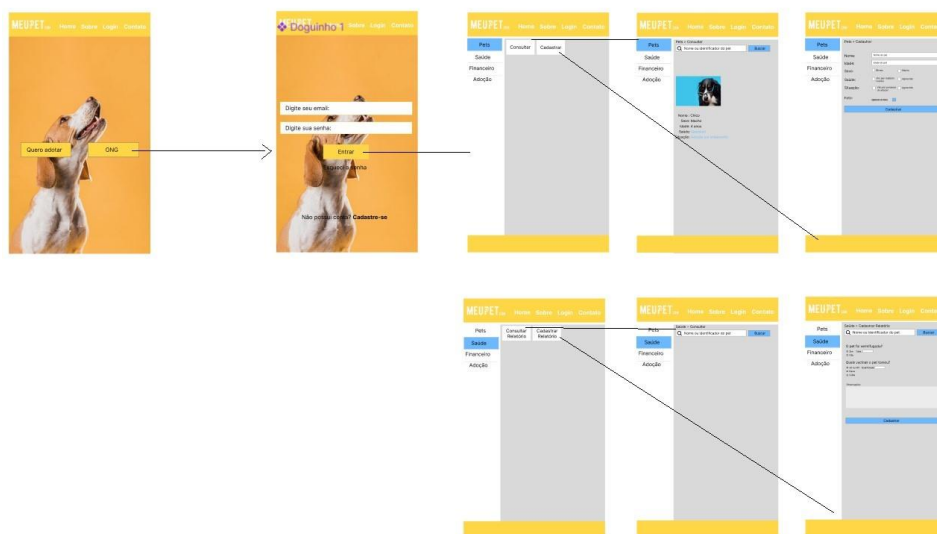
MEUPET Home Sobre Login Contato

Quero adotar
ONG

Doguinho 1 Sobre Login Contato

Digite seu email:
Digite sua senha:
Entrar
Esqueci a senha
Não possui conta? Cadastre-se

MEUPET Home Sobre Login Contato
Pets
Saúde
Financeiro
Adoção
Consultar
Cadastrar

MEUPET Home Sobre Login Contato
Pets
Saúde
Financeiro
Adoção
Pets > Consultar
Nome ou identificação do pet
Buscar
Nome: Chico
Sexo: Macho
Idade: 2 anos
Saúde: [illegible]
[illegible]

MEUPET Home Sobre Login Contato
Pets
Saúde
Financeiro
Adoção
Pets > Cadastrar
Nome
Idade
Sexo
Saúde
Situação
Fotos
Cadastrar

MEUPET Home Sobre Login Contato
Pets
Saúde
Financeiro
Adoção
Consultar Relatório
Cadastrar Relatório

MEUPET Home Sobre Login Contato
Pets
Saúde
Financeiro
Adoção
Saúde > Consultar
Nome ou identificação do pet
Buscar

MEUPET Home Sobre Login Contato
Pets
Saúde
Financeiro
Adoção
Saúde > Cadastrar Relatório
Nome ou identificação do pet
Buscar
O pet foi vermifugado?
Quais vacinas o pet tomou?
Descrição
Cadastrar